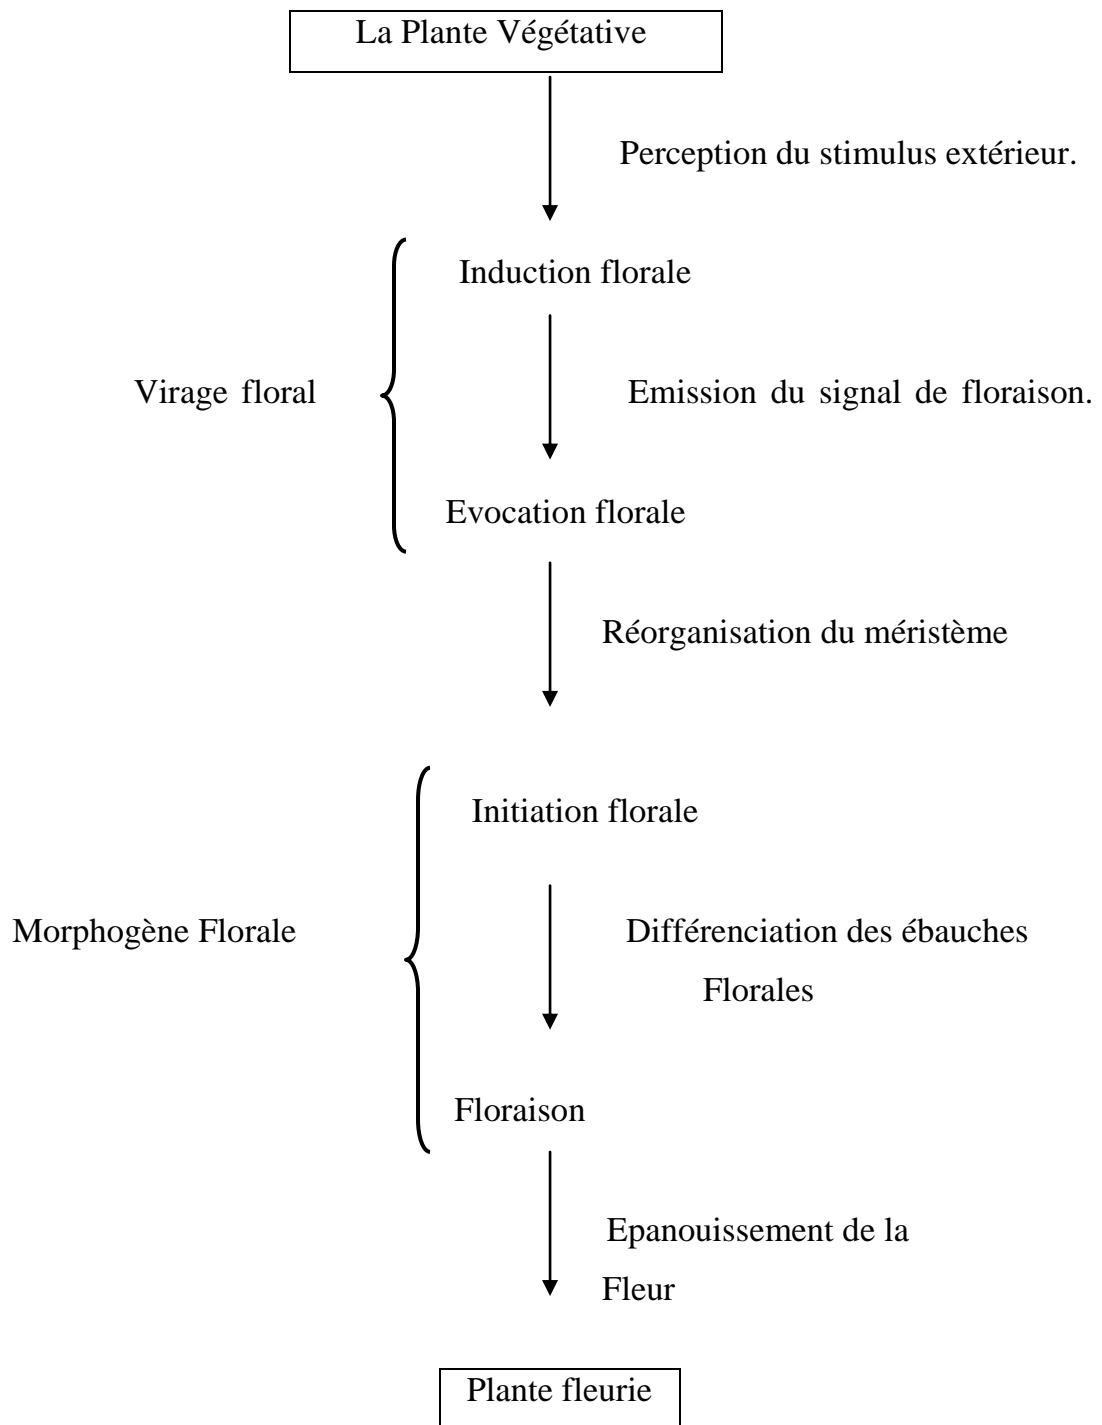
La Plante Végétative

Perception du stimulus extérieur.

Induction florale

Virage floral

Emission du signal de floraison.

Evocation florale

Réorganisation du méristème

Initiation florale

Morphogène Florale

Différenciation des ébauches Florales

Floraison

Epanouissement de la Fleur

Plante fleurie